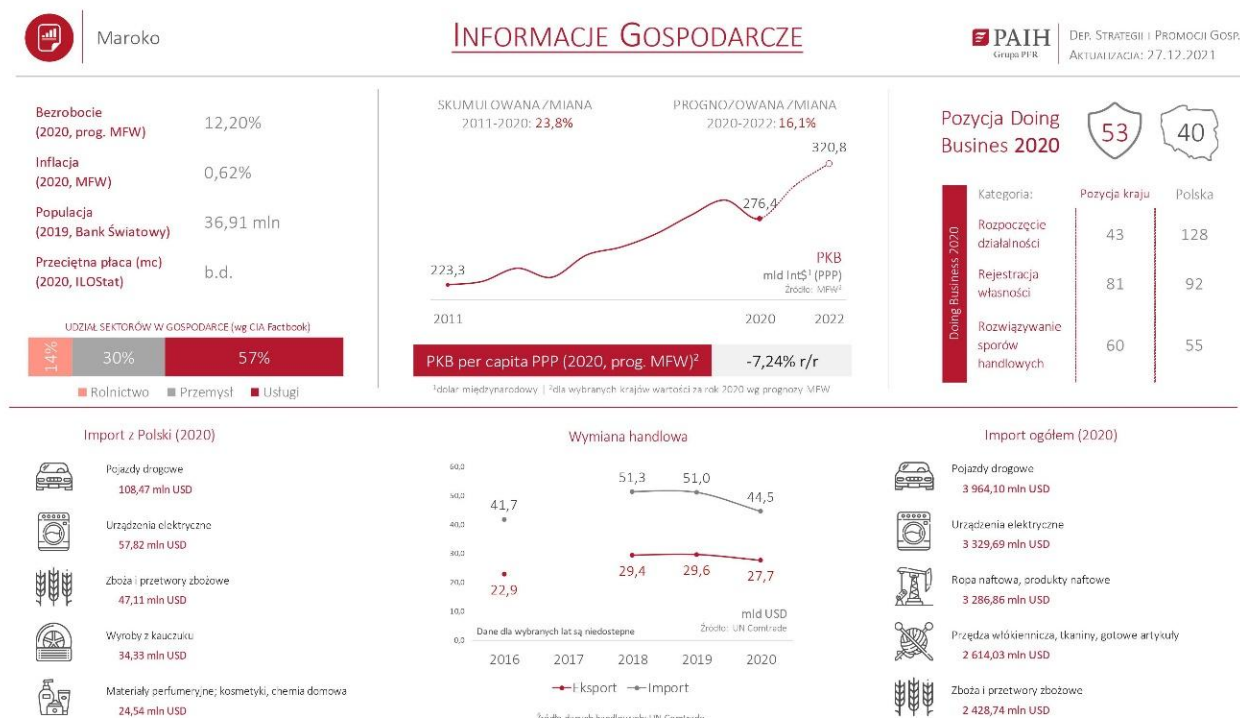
Maroko

INFORMACJE GOSPODARCZE

PAIH Grupa PFR

DEP. STRATEGII I PROMOCJI GOSP.
AKTUALIZACJA: 27.12.2021

Bezrobocie (2020, prog. MFW) 12,20%
Inflacja (2020, MFW) 0,62%
Populacja (2019, Bank Światowy) 36,91 mln
Przeciętna płaca (mc) (2020, ILOStat) b.d.

UDZIAŁ SEKTORÓW W GOSPODARCE (wg CIA Factbook)

| 14% | 30% | 57% |
|---|---|---|

Rolnictwo Przemysł Usługi

SKUMULOWANA ZMIANA 2011-2020: 23,8%
PROGNOZOWANA ZMIANA 2020-2022: 16,1%

320,8
276,4
223,3

PKB mld Int$¹ (PPP)
Źródło: MFW²

2011 2020 2022

PKB per capita PPP (2020, prog. MFW)² -7,24% r/r

¹dolar międzynarodowy | ²dla wybranych krajów wartości za rok 2020 wg prognozy MFW

Pozycja Doing Busines 2020 53 40

Doing Business 2020

| Kategoria: | Pozycja kraju | Polska |
|---|---|---|
| Rozpoczęcie działalności | 43 | 128 |
| Rejestracja własności | 81 | 92 |
| Rozwiązywanie sporów handlowych | 60 | 55 |

Import z Polski (2020)

Pojazdy drogowe
108,47 mln USD
Urządzenia elektryczne
57,82 mln USD
Zboża i przetwory zbożowe
47,11 mln USD
Wyroby z kauczuku
34,33 mln USD
Materiały perfumeryjne; kosmetyki, chemia domowa
24,54 mln USD

Wymiana handlowa

60,0
50,0
40,0
30,0
20,0
10,0
0,0

41,7
51,3
51,0
44,5
22,9
29,4
29,6
27,7

Dane dla wybranych lat są niedostępne
mld USD
Źródło: UN Comtrade

2016 2017 2018 2019 2020

Eksport Import

Źródło danych handlowych: UN Comtrade

Import ogółem (2020)

Pojazdy drogowe
3 964,10 mln USD
Urządzenia elektryczne
3 329,69 mln USD
Ropa naftowa, produkty naftowe
3 286,86 mln USD
Przędza włókiennicza, tkaniny, gotowe artykuły
2 614,03 mln USD
Zboża i przetwory zbożowe
2 428,74 mln USD